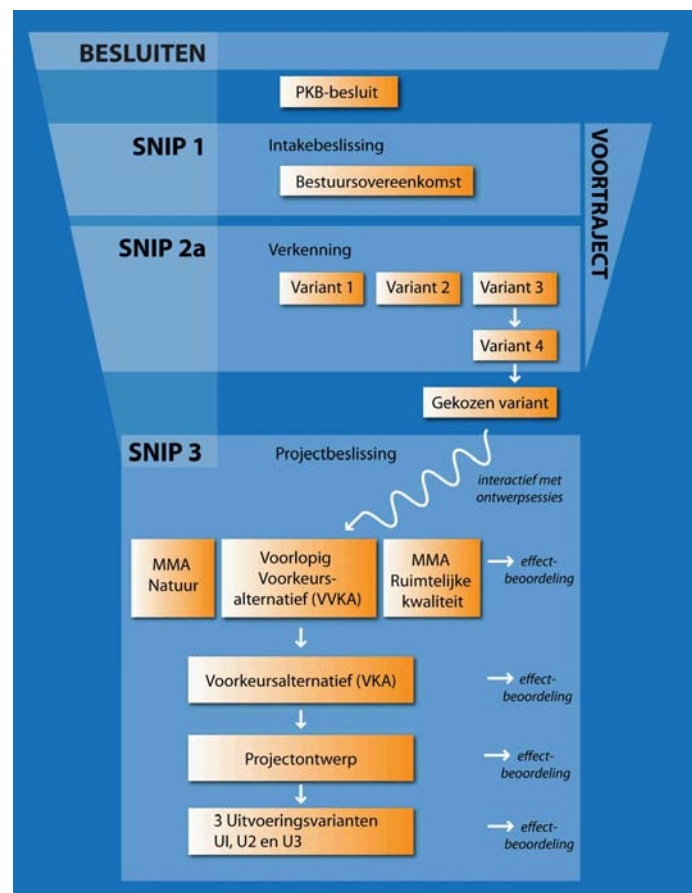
BESLUITEN

PKB-besluit

SNIP 1

Intakebeslissing

Bestuursovereenkomst

VOORTRAJECT

SNIP 2a

Verkenning

Variant 1

Variant 2

Variant 3

Variant 4

Gekozen variant

SNIP 3

Projectbeslissing

interactief met ontwerpsessies

MMA Natuur

Voorlopig Voorkeursalternatief (VVKA)

MMA Ruimtelijke kwaliteit

effectbeoordeling

Voorkeursalternatief (VKA)

effectbeoordeling

Projectontwerp

effectbeoordeling

3 Uitvoeringsvarianten UI, U2 en U3

effectbeoordeling